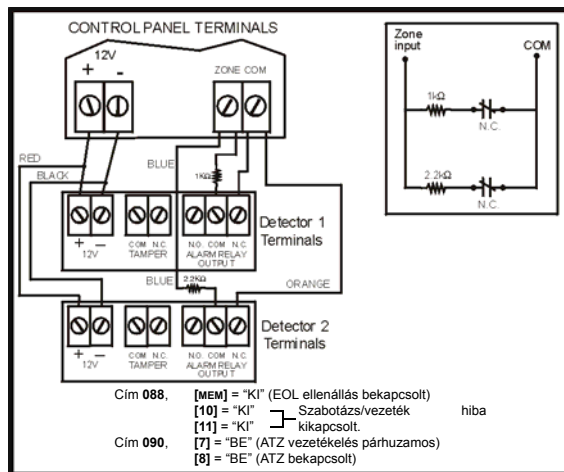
CONTROL PANEL TERMINALS

12V
+ -

ZONE COM

RED
BLACK
BLUE
1KΩ

+ -
12V
COM N.C.
TAMPER
N.O. COM N.C.
ALARM RELAY OUTPUT
Detector 1 Terminals

BLUE
2.2KΩ
ORANGE

+ -
12V
COM N.C.
TAMPER
N.O. COM N.C.
ALARM RELAY OUTPUT
Detector 2 Terminals

Zone input
COM
1kΩ
N.C.
2.2kΩ
N.C.

Cím **088**, **[MEM]** = "KI" (EOL ellenállás bekapcsolt)
**[10]** = "KI" Szabotázs/vezeték hiba
**[11]** = "KI" kikapcsolt.
Cím **090**, **[7]** = "BE" (ATZ vezetékelés párhuzamos)
**[8]** = "BE" (ATZ bekapcsolt)